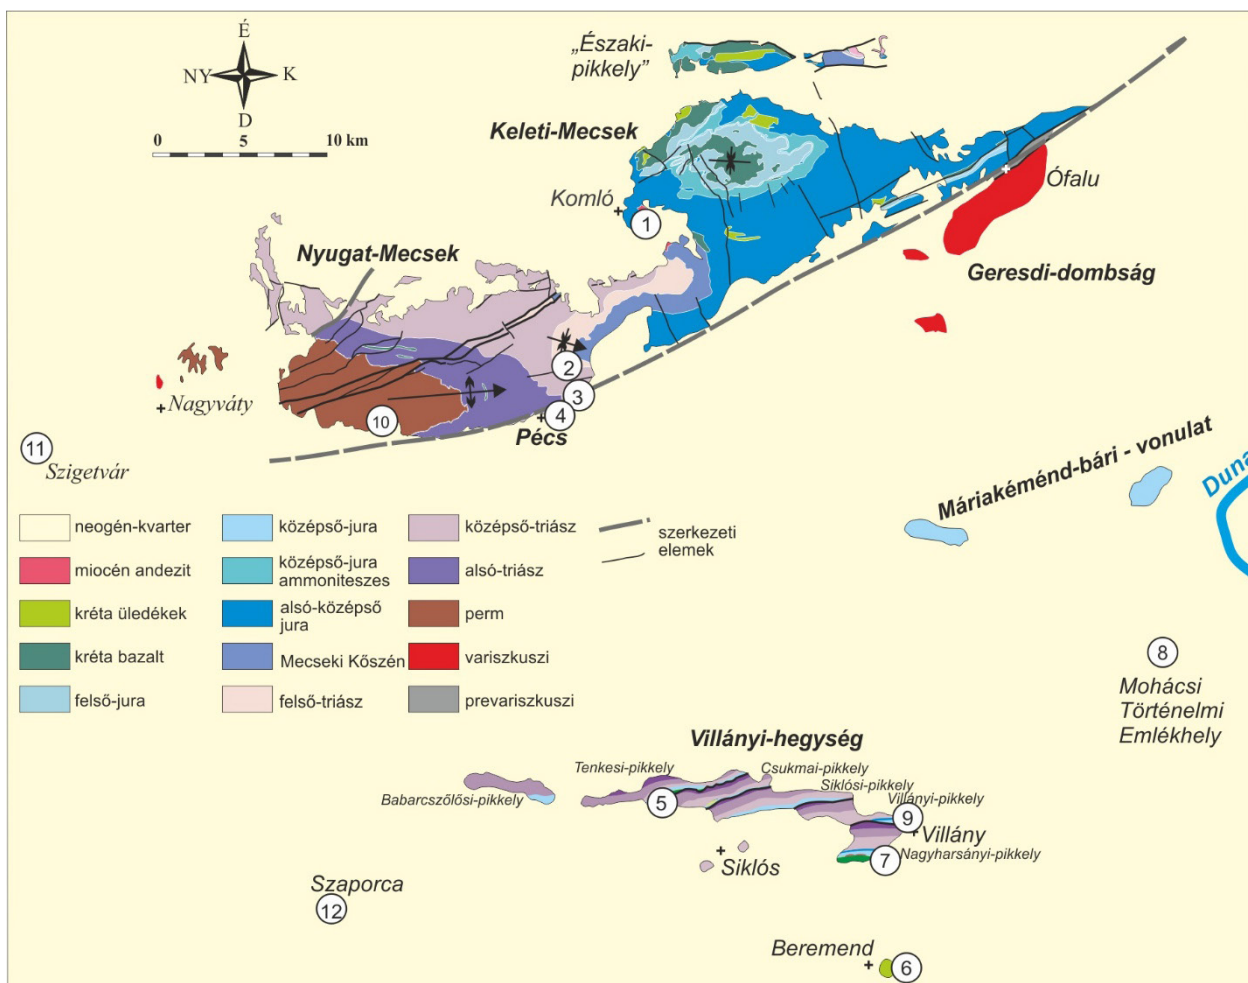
É
NY K
D
0 5 10 km

„Északi-pikkely”

Keleti-Mecsek

Komló
1

Ófalu

Geresdi-dombság

Nyugat-Mecsek

2
3
4
10

Nagyvàty

Pécs

11
Szigetvár

Máriakéménd-bári - vonulat

Duna

| | | |
|---|---|---|
| neogén-kvarter | középső-jura | középső-triász |
| miocén andezit | középső-jura ammoniteszes | alsó-triász |
| kréta üledékek | alsó-középső jura | perm |
| kréta bazalt | Mecseki Kőszén | variszkuszi |
| felső-jura | felső-triász | prevariszkuszi |

szerkezeti elemek

8
Mohácsi Történelmi Emlékhely

Villányi-hegység

Tenkesi-pikkely
Csukmai-pikkely
Siklósi-pikkely
Villányi-pikkely
Babarcszőlősi-pikkely
5
9
Villány
7
Nagyharsányi-pikkely
Siklós

Szaporca
12

Beremend
6